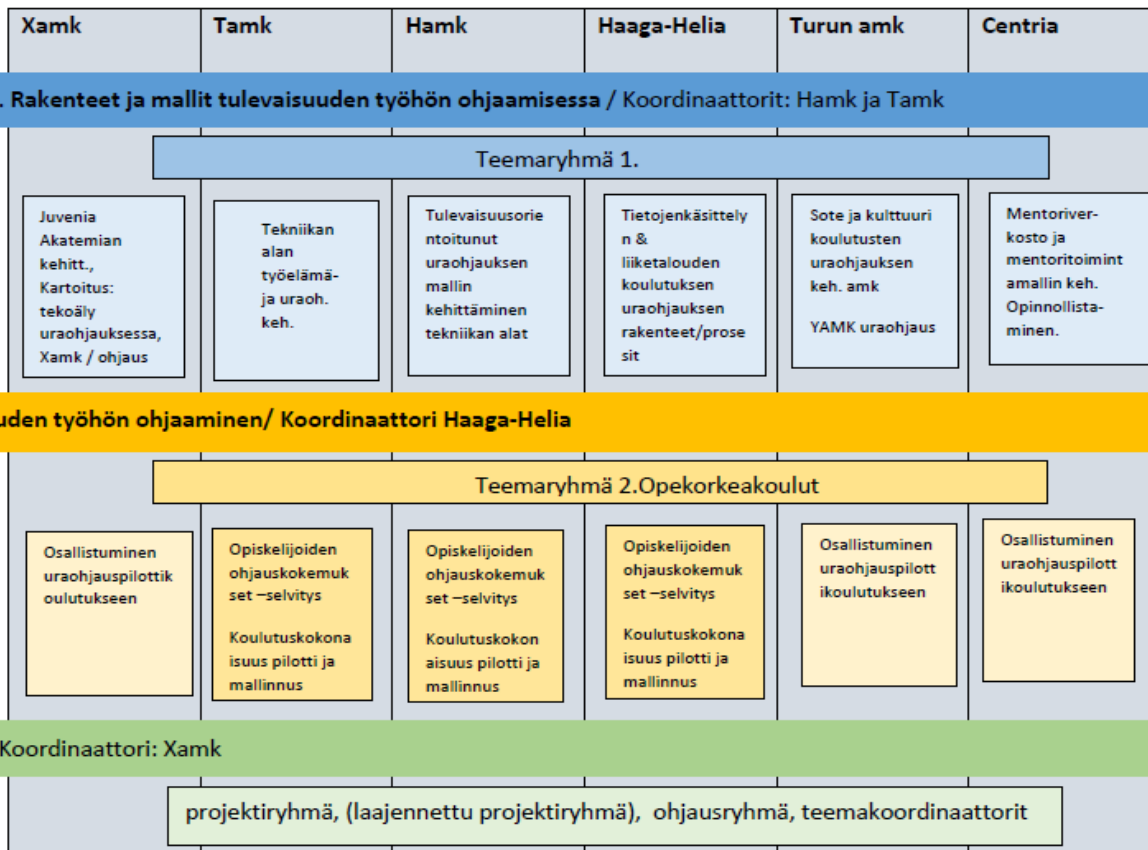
| Xamk | Tamk | Hamk | Haaga-Helia | Turun amk | Centria |
|---|---|---|---|---|---|

. Rakenteet ja mallit tulevaisuuden työhön ohjaamisessa / Koordinaattorit: Hamk ja Tamk

Teemaryhmä 1.

Juvenia Akatemian kehitt., Kartoitus: tekoäly uraohjauksessa, Xamk / ohjaus

Tekniikan alan työelämä- ja uraoh. keh.

Tulevaisuusorientoitunut uraohjauksen mallin kehittäminen tekniikan alat

Tietojenkäsittelyn & liiketalouden koulutuksen uraohjauksen rakenteet/prosesit

Sote ja kulttuuri koulutusten uraohjauksen keh. amk

YAMK uraohjaus

Mentoriver-kosto ja mentoritoimintamallin keh. Opinnollista-minen.

uden työhön ohjaaminen/ Koordinaattori Haaga-Helia

Teemaryhmä 2.Opekorkeakoulut

Osallistuminen uraohjauspilottikoulutukseen

Opiskelijoiden ohjauskokemukset –selvitys

Koulutuskokonaisuus pilotti ja mallinnus

Opiskelijoiden ohjauskokemukset –selvitys

Koulutuskokonaisuus pilotti ja mallinnus

Opiskelijoiden ohjauskokemukset –selvitys

Koulutuskokonaisuus pilotti ja mallinnus

Osallistuminen uraohjauspilottikoulutukseen

Osallistuminen uraohjauspilottikoulutukseen

Koordinaattori: Xamk

projektiryhmä, (laajennettu projektiryhmä), ohjausryhmä, teemakoordinaattorit